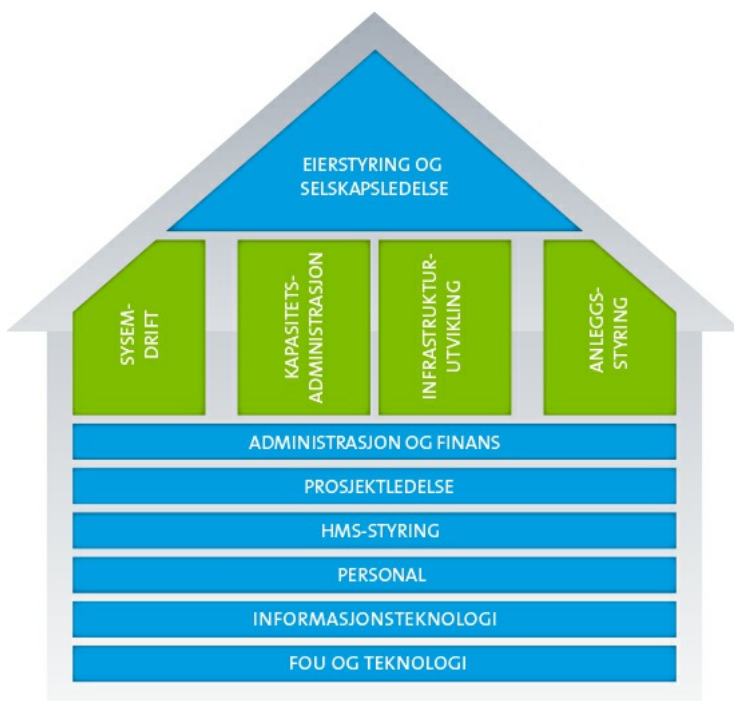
EIERSTYRING OG SELSKAPSLEDELSE

SYSEM-DRIFT

KAPASITETS-ADMINISTRASJON

INFRASTRUKTUR-UTVIKLING

ANLEGGS-STYRING

ADMINISTRASJON OG FINANS

PROSJEKTLEDELSE

HMS-STYRING

PERSONAL

INFORMASJONSTEKNOLOGI

FOU OG TEKNOLOGI